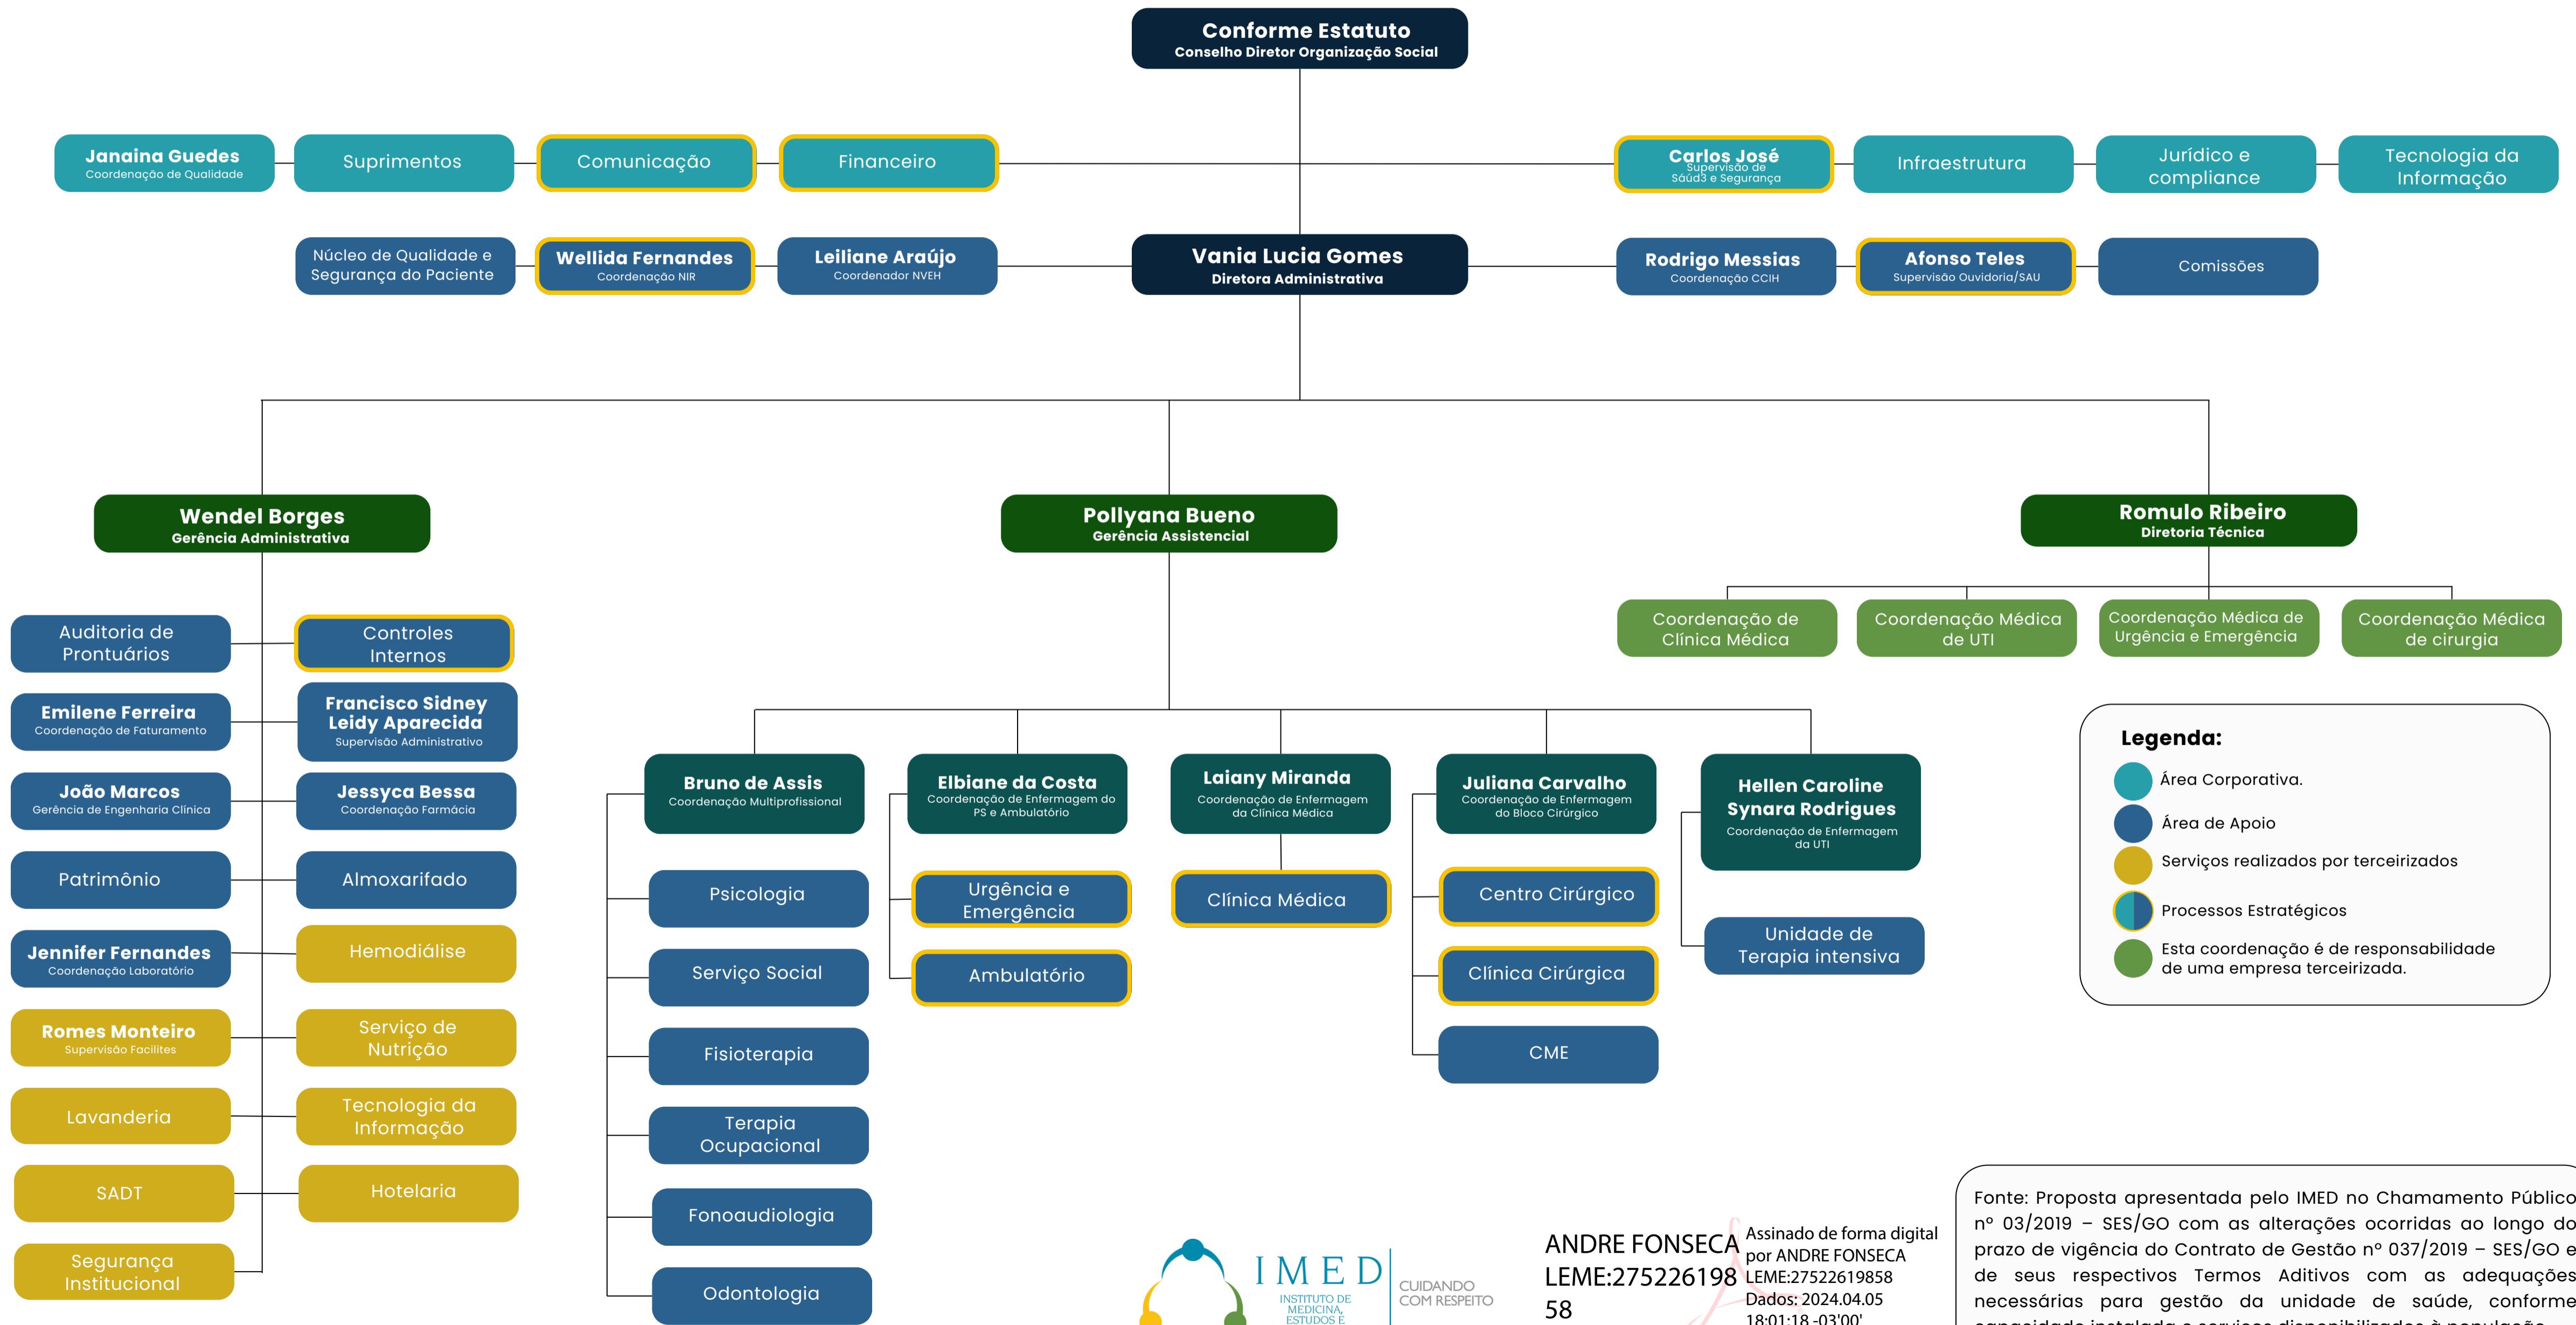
Conforme Estatuto
Conselho Diretor Organização Social

Janaina Guedes
Coordenação de Qualidade

Suprimentos

Comunicação

Financeiro

Carlos José
Supervisão de Saúd3 e Segurança

Infraestrutura

Jurídico e compliance

Tecnologia da Informação

Núcleo de Qualidade e Segurança do Paciente

Wellida Fernandes
Coordenação NIR

Leiliane Araújo
Coordenador NVEH

Vania Lucia Gomes
Diretora Administrativa

Rodrigo Messias
Coordenação CCIH

Afonso Teles
Supervisão Ouvidoria/SAU

Comissões

Wendel Borges
Gerência Administrativa

Pollyana Bueno
Gerência Assistencial

Romulo Ribeiro
Diretoria Técnica

Coordenação de Clínica Médica

Coordenação Médica de UTI

Coordenação Médica de Urgência e Emergência

Coordenação Médica de cirurgia

Auditoria de Prontuários

Controles Internos

Emilene Ferreira
Coordenação de Faturamento

Francisco Sidney
Leidy Aparecida
Supervisão Administrativo

João Marcos
Gerência de Engenharia Clínica

Jessyca Bessa
Coordenação Farmácia

Patrimônio

Almoxarifado

Jennifer Fernandes
Coordenação Laboratório

Hemodiálise

Romes Monteiro
Supervisão Facilites

Serviço de Nutrição

Lavanderia

Tecnologia da Informação

SADT

Hotelaria

Segurança Institucional

Bruno de Assis
Coordenação Multiprofissional

Elbiane da Costa
Coordenação de Enfermagem do PS e Ambulatório

Laiany Miranda
Coordenação de Enfermagem da Clínica Médica

Juliana Carvalho
Coordenação de Enfermagem do Bloco Cirúrgico

Hellen Caroline Synara Rodrigues
Coordenação de Enfermagem da UTI

Psicologia

Urgência e Emergência

Clínica Médica

Centro Cirúrgico

Unidade de Terapia intensiva

Serviço Social

Ambulatório

Clínica Cirúrgica

Fisioterapia

CME

Terapia Ocupacional

Fonoaudiologia

Odontologia

Legenda:
Área Corporativa.
Área de Apoio
Serviços realizados por terceirizados
Processos Estratégicos
Esta coordenação é de responsabilidade de uma empresa terceirizada.

IMED
INSTITUTO DE MEDICINA, ESTUDOS E
CUIDANDO COM RESPEITO

ANDRE FONSECA LEME:27522619858
Assinado de forma digital por ANDRE FONSECA LEME:27522619858
Dados: 2024.04.05 18:01:18 -03'00'

Fonte: Proposta apresentada pelo IMED no Chamamento Público nº 03/2019 – SES/GO com as alterações ocorridas ao longo do prazo de vigência do Contrato de Gestão nº 037/2019 – SES/GO e de seus respectivos Termos Aditivos com as adequações necessárias para gestão da unidade de saúde, conforme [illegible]